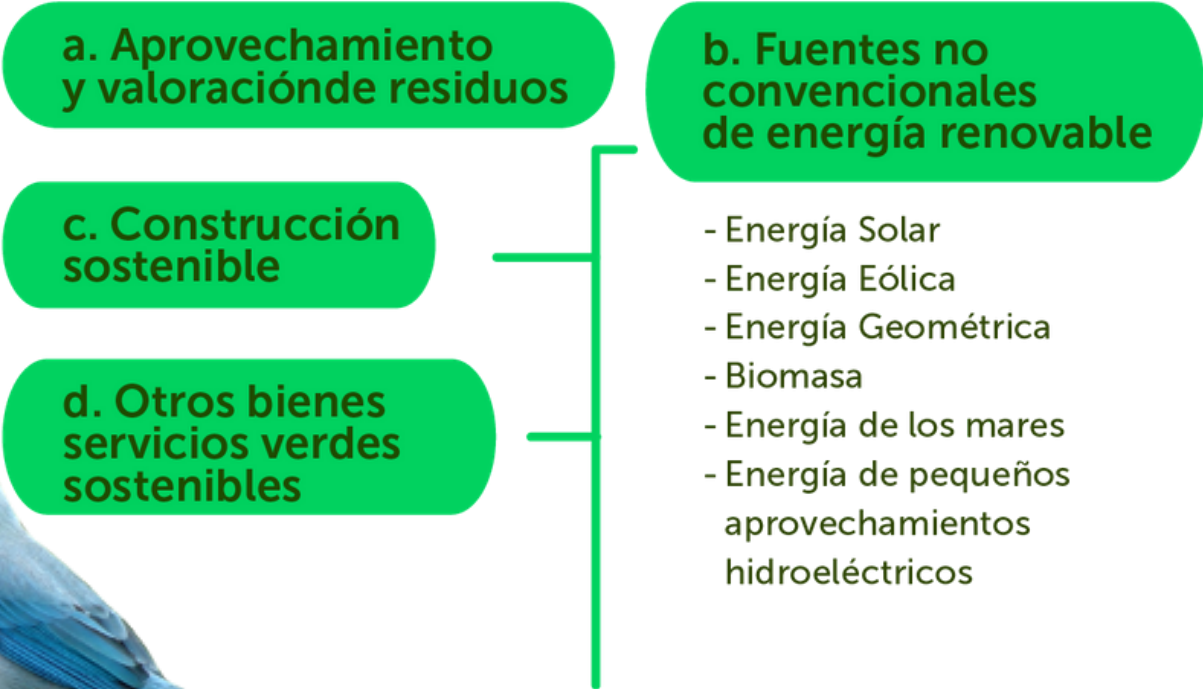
a. Aprovechamiento y valoracióndе residuos

b. Fuentes no convencionales de energía renovable

c. Construcción sostenible

d. Otros bienes servicios verdes sostenibles

- Energía Solar
- Energía Eólica
- Energía Geométrica
- Biomasa
- Energía de los mares
- Energía de pequeños aprovechamientos hidroeléctricos